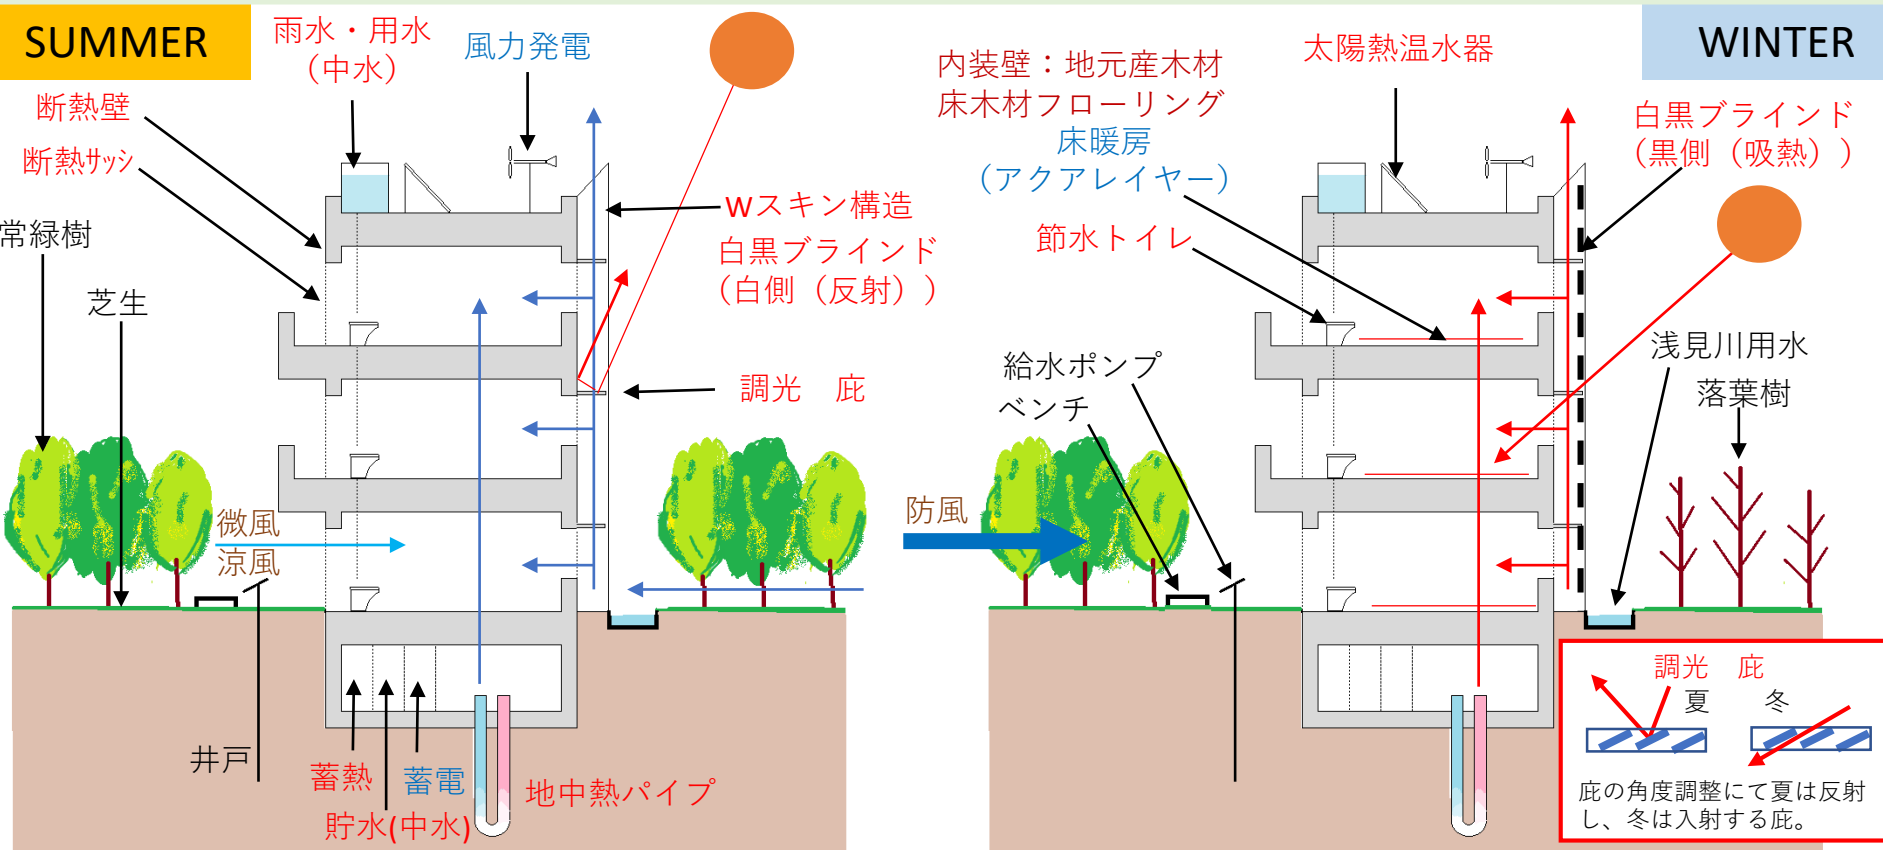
SUMMER

雨水・用水（中水）

風力発電

断熱壁

断熱サッシ

常緑樹

芝生

Wスキン構造

白黒ブラインド（白側（反射））

調光　庇

微風
涼風

井戸

蓄熱

蓄電

貯水(中水)

地中熱パイプ

内装壁：地元産木材
床木材フローリング
床暖房
（アクアレイヤー）

太陽熱温水器

WINTER

白黒ブラインド（黒側（吸熱））

節水トイレ

給水ポンプ

ベンチ

防風

浅見川用水

落葉樹

調光　庇
夏　冬

庇の角度調整にて夏は反射し、冬は入射する庇。